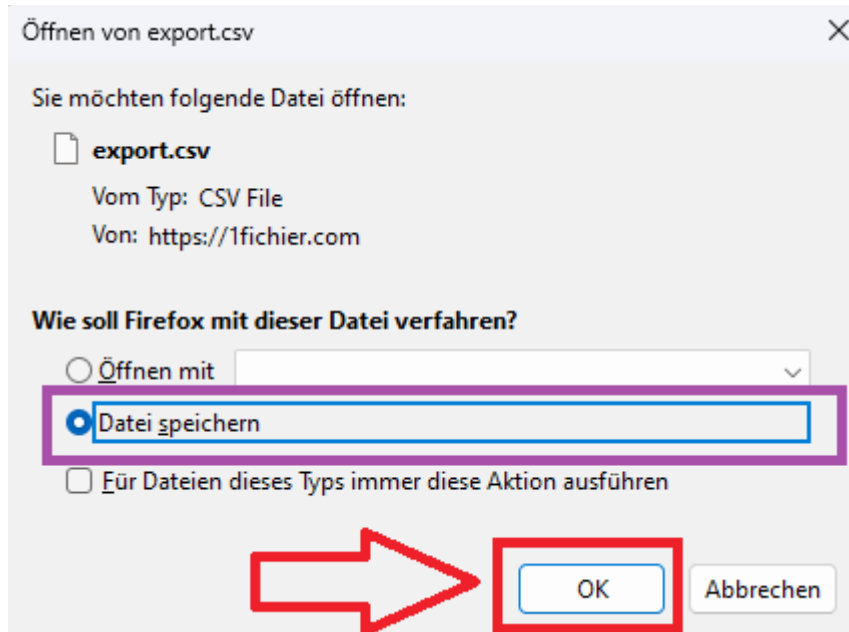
Öffnen von export.csv

Sie möchten folgende Datei öffnen:

export.csv

Vom Typ: CSV File

Von: https://1fichier.com

Wie soll Firefox mit dieser Datei verfahren?

Öffnen mit

Datei speichern

Für Dateien dieses Typs immer diese Aktion ausführen

OK

Abbrechen